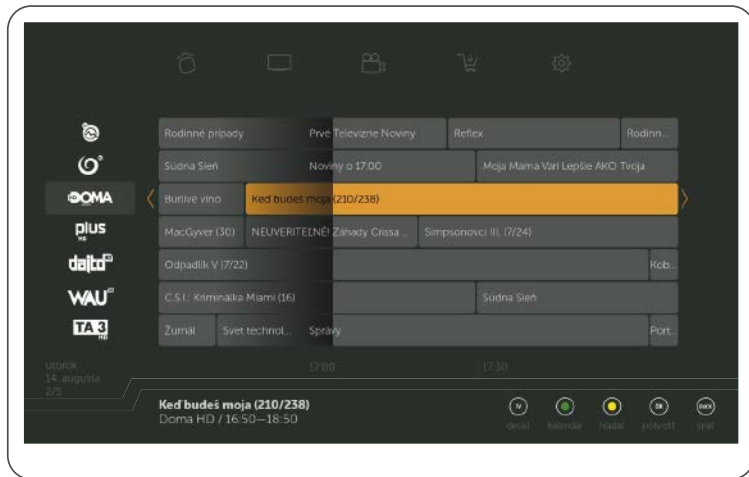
DOMA
plus
dajto
WAU
TA3

Rodinné prípady
Prvé Televízne Noviny
Reflex
Rodinn...
Súdna Sieň
Noviny o 17:00
Moja Mama Varí Lepšie AKO Tvoja
Búrlivé víno
Keď budeš moja (210/238)
MacGyver (30)
NEUVERITEĽNÉ! Záhady Crissa ...
Simpsonovci III. (7/24)
Odpadlík V (7/22)
Kob...
C.S.I.: Kriminálka Miami (16)
Súdna Sieň
Žurnál
Svet technol...
Správy
Port...

utorok
14. augusta
2/5

17:00
17:30

Keď budeš moja (210/238)
Doma HD / 16:50—18:50

detail
kalendár
hľadať
potvrdiť
späť